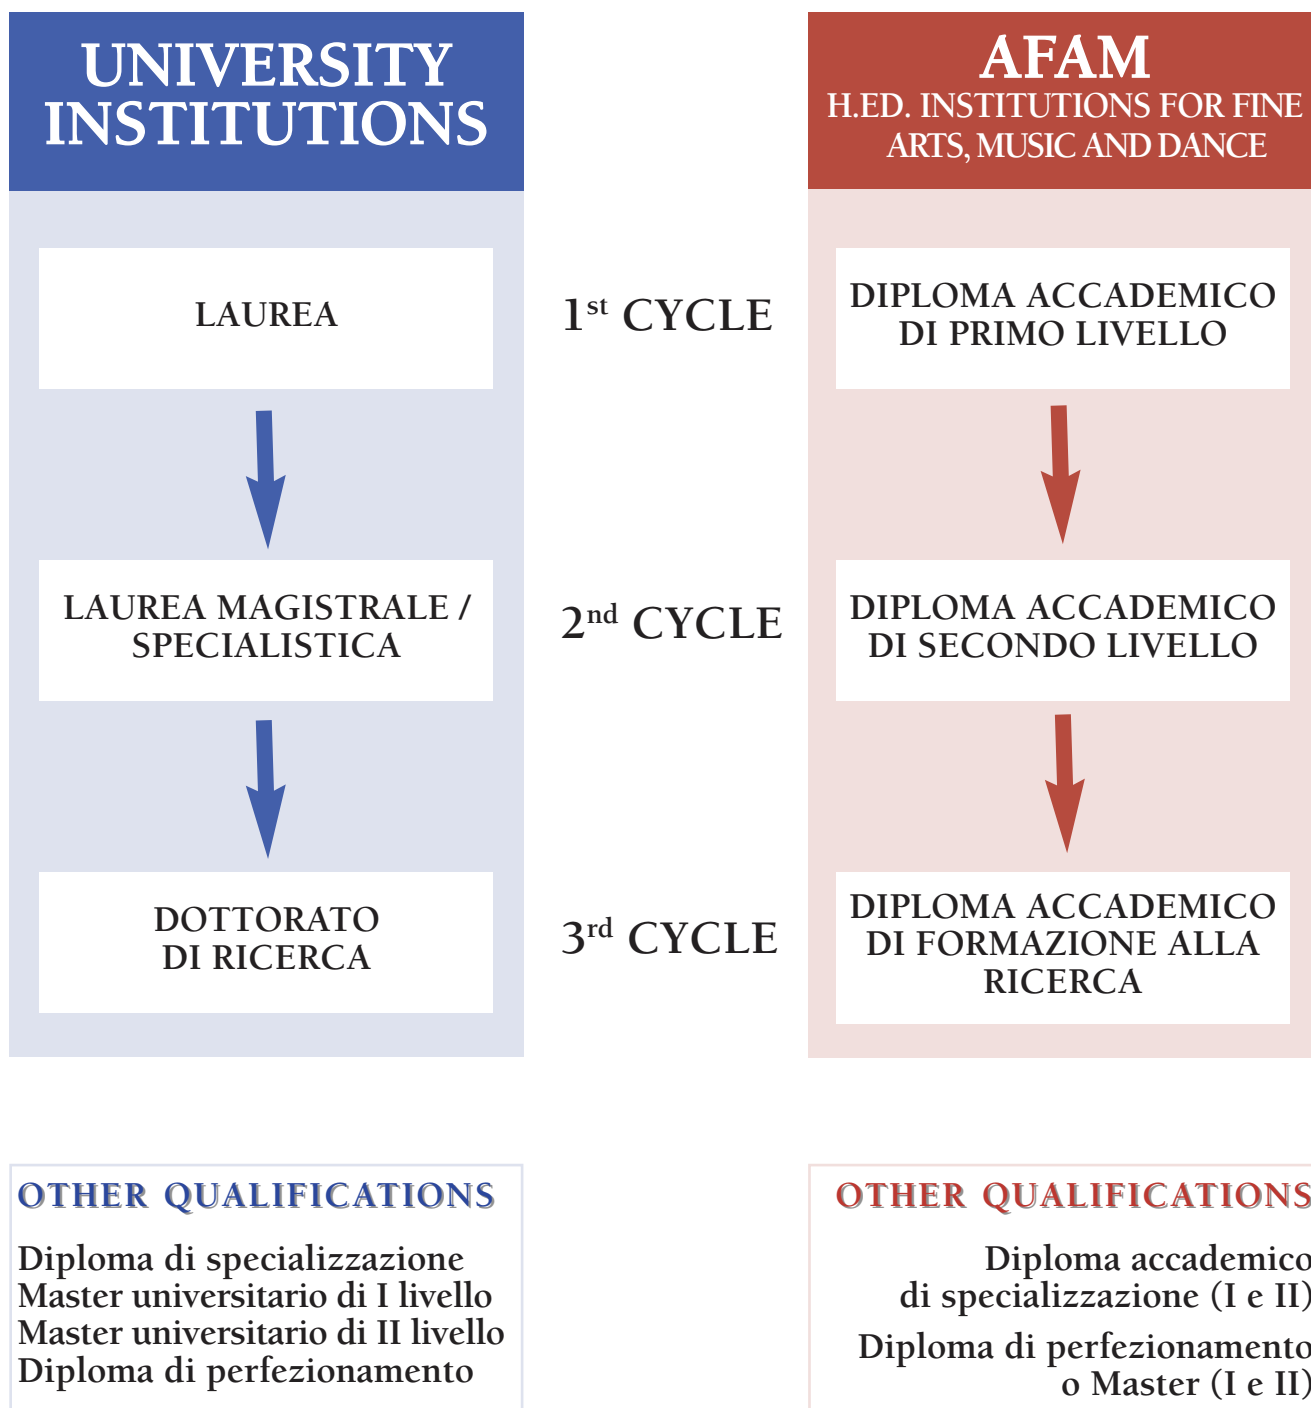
UNIVERSITY INSTITUTIONS

AFAM
H.ED. INSTITUTIONS FOR FINE ARTS, MUSIC AND DANCE

LAUREA

$1^{st}$ CYCLE

DIPLOMA ACCADEMICO DI PRIMO LIVELLO

LAUREA MAGISTRALE / SPECIALISTICA

$2^{nd}$ CYCLE

DIPLOMA ACCADEMICO DI SECONDO LIVELLO

DOTTORATO DI RICERCA

$3^{rd}$ CYCLE

DIPLOMA ACCADEMICO DI FORMAZIONE ALLA RICERCA

OTHER QUALIFICATIONS

Diploma di specializzazione
Master universitario di I livello
Master universitario di II livello
Diploma di perfezionamento

OTHER QUALIFICATIONS

Diploma accademico di specializzazione (I e II)

Diploma di perfezionamento o Master (I e II)